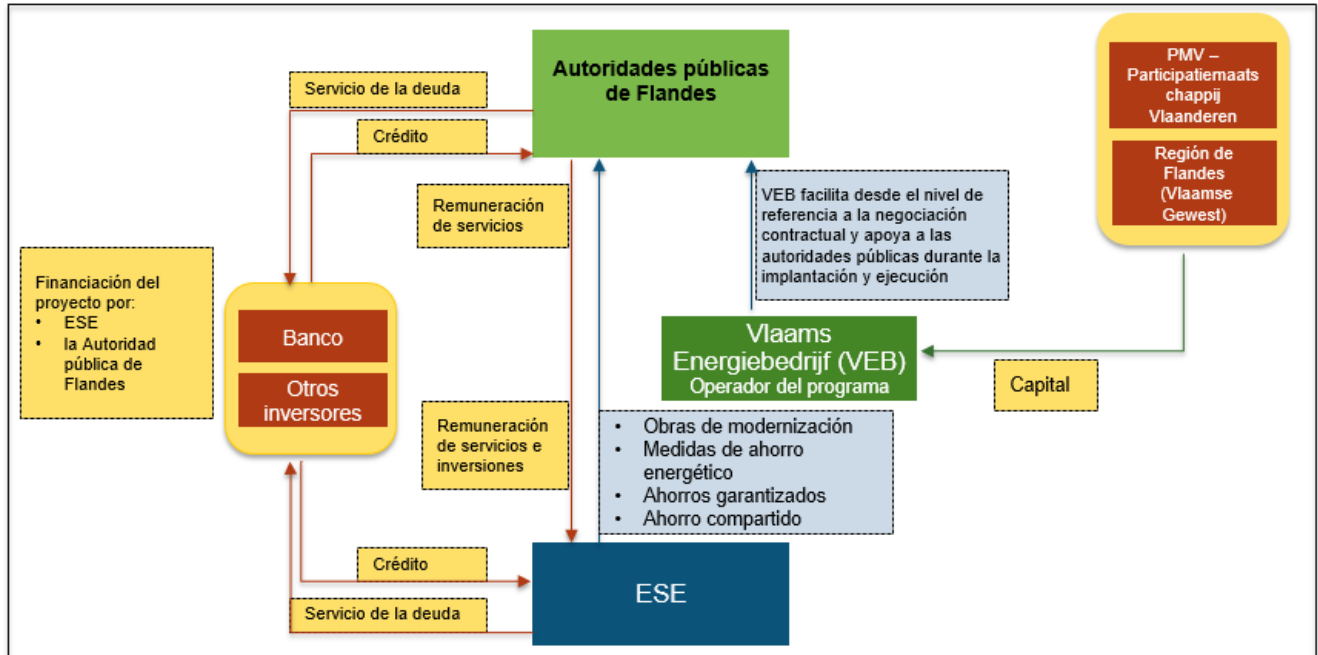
Servicio de la deuda

Crédito

Autoridades públicas de Flandes

PMV – Participatiemaatschappij Vlaanderen

Región de Flandes (Vlaamse Gewest)

Remuneración de servicios

VEB facilita desde el nivel de referencia a la negociación contractual y apoya a las autoridades públicas durante la implantación y ejecución

Financiación del proyecto por:
• ESE
• la Autoridad pública de Flandes

Banco

Otros inversores

Vlaams Energiebedrijf (VEB)
Operador del programa

Capital

Remuneración de servicios e inversiones

• Obras de modernización
• Medidas de ahorro energético
• Ahorros garantizados
• Ahorro compartido

Crédito

ESE

Servicio de la deuda